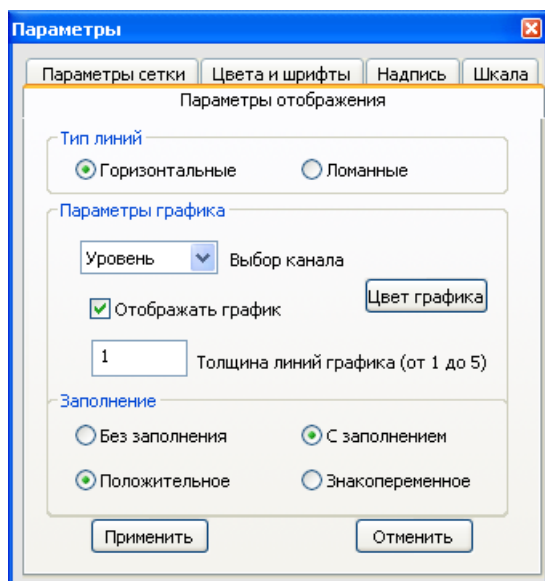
Параметры

Параметры сетки | Цвета и шрифты | Надпись | Шкала

Параметры отображения

Тип линий

Горизонтальные

Ломанные

Параметры графика

Уровень

Выбор канала

Отображать график

Цвет графика

1

Толщина линий графика (от 1 до 5)

Заполнение

Без заполнения

С заполнением

Положительное

Знакопеременное

Применить

Отменить